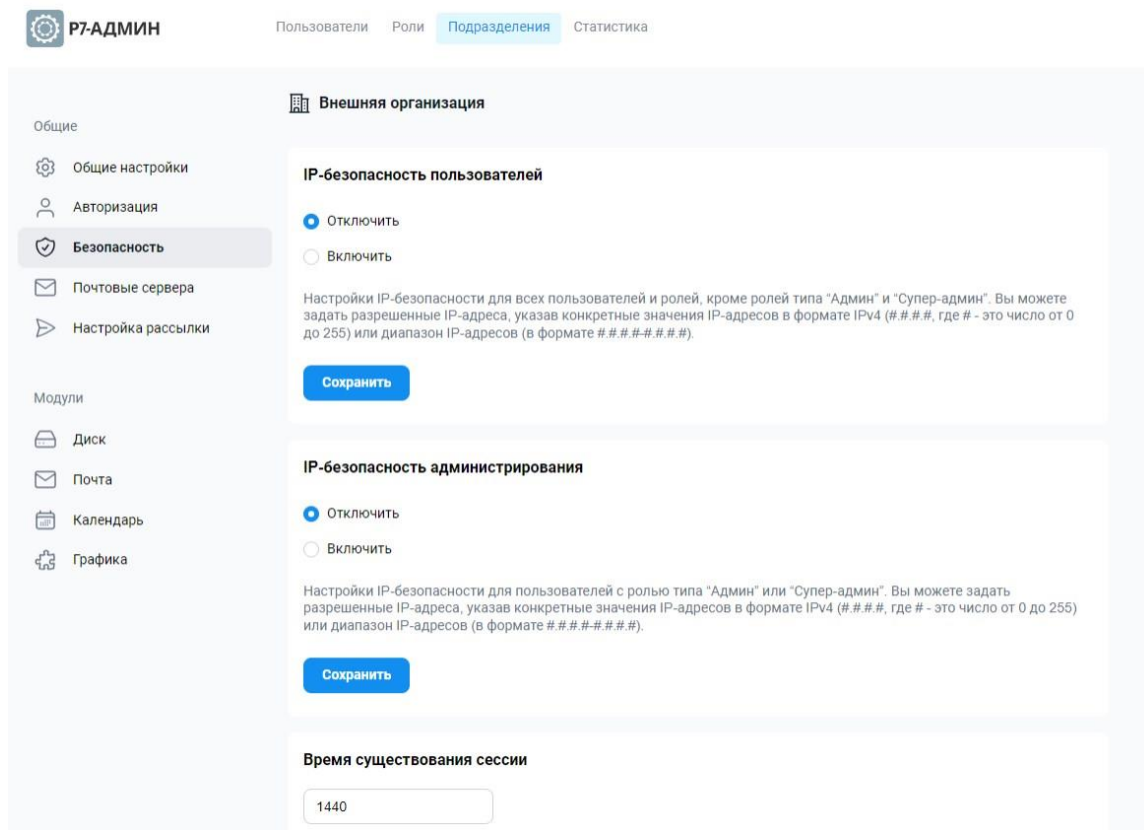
Р7-АДМИН

Пользователи Роли Подразделения Статистика

Общие

Общие настройки

Авторизация

Безопасность

Почтовые сервера

Настройка рассылки

Модули

Диск

Почта

Календарь

Графика

Внешняя организация

IP-безопасность пользователей

Отключить

Включить

Настройки IP-безопасности для всех пользователей и ролей, кроме ролей типа "Админ" и "Супер-админ". Вы можете задать разрешенные IP-адреса, указав конкретные значения IP-адресов в формате IPv4 (#.#.#.#, где # - это число от 0 до 255) или диапазон IP-адресов (в формате #.#.#.#-#.#.#.#).

Сохранить

IP-безопасность администрирования

Отключить

Включить

Настройки IP-безопасности для пользователей с ролью типа "Админ" или "Супер-админ". Вы можете задать разрешенные IP-адреса, указав конкретные значения IP-адресов в формате IPv4 (#.#.#.#, где # - это число от 0 до 255) или диапазон IP-адресов (в формате #.#.#.#-#.#.#.#).

Сохранить

Время существования сессии

1440